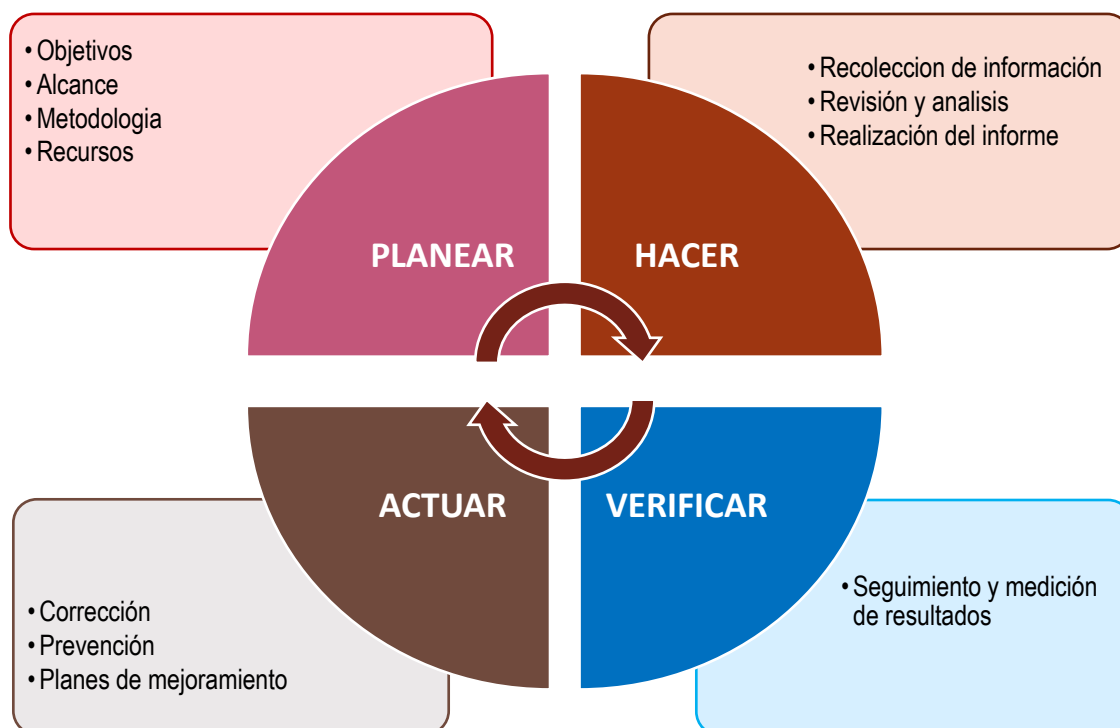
• Objetivos
• Alcance
• Metodologia
• Recursos

• Recoleccion de información
• Revisión y analisis
• Realización del informe

PLANEAR

HACER

ACTUAR

VERIFICAR

• Corrección
• Prevención
• Planes de mejoramiento

• Seguimiento y medición de resultados